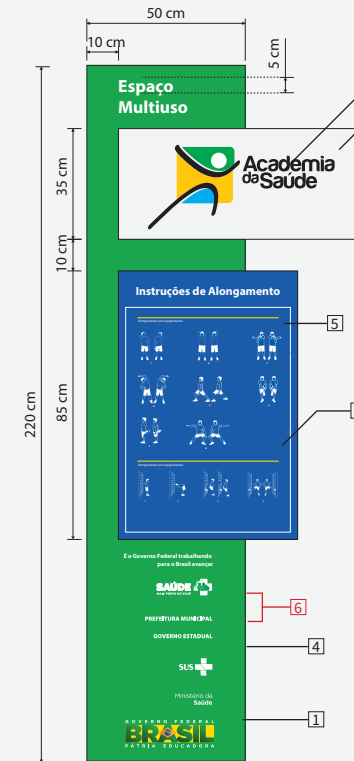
50 cm

10 cm

5 cm

Espaço Multiuso

Academia da Saúde

35 cm

10 cm

Instruções de Alongamento

5

85 cm

220 cm

É o Governo Federal trabalhando para o Brasil avançar

SAÚDE
MAIS PERTO DE VOCÊ

6

PREFEITURA MUNICIPAL

GOVERNO ESTADUAL

4

SUS

Ministério da Saúde

GOVERNO FEDERAL
BRASIL
PÁTRIA EDUCADORA

1